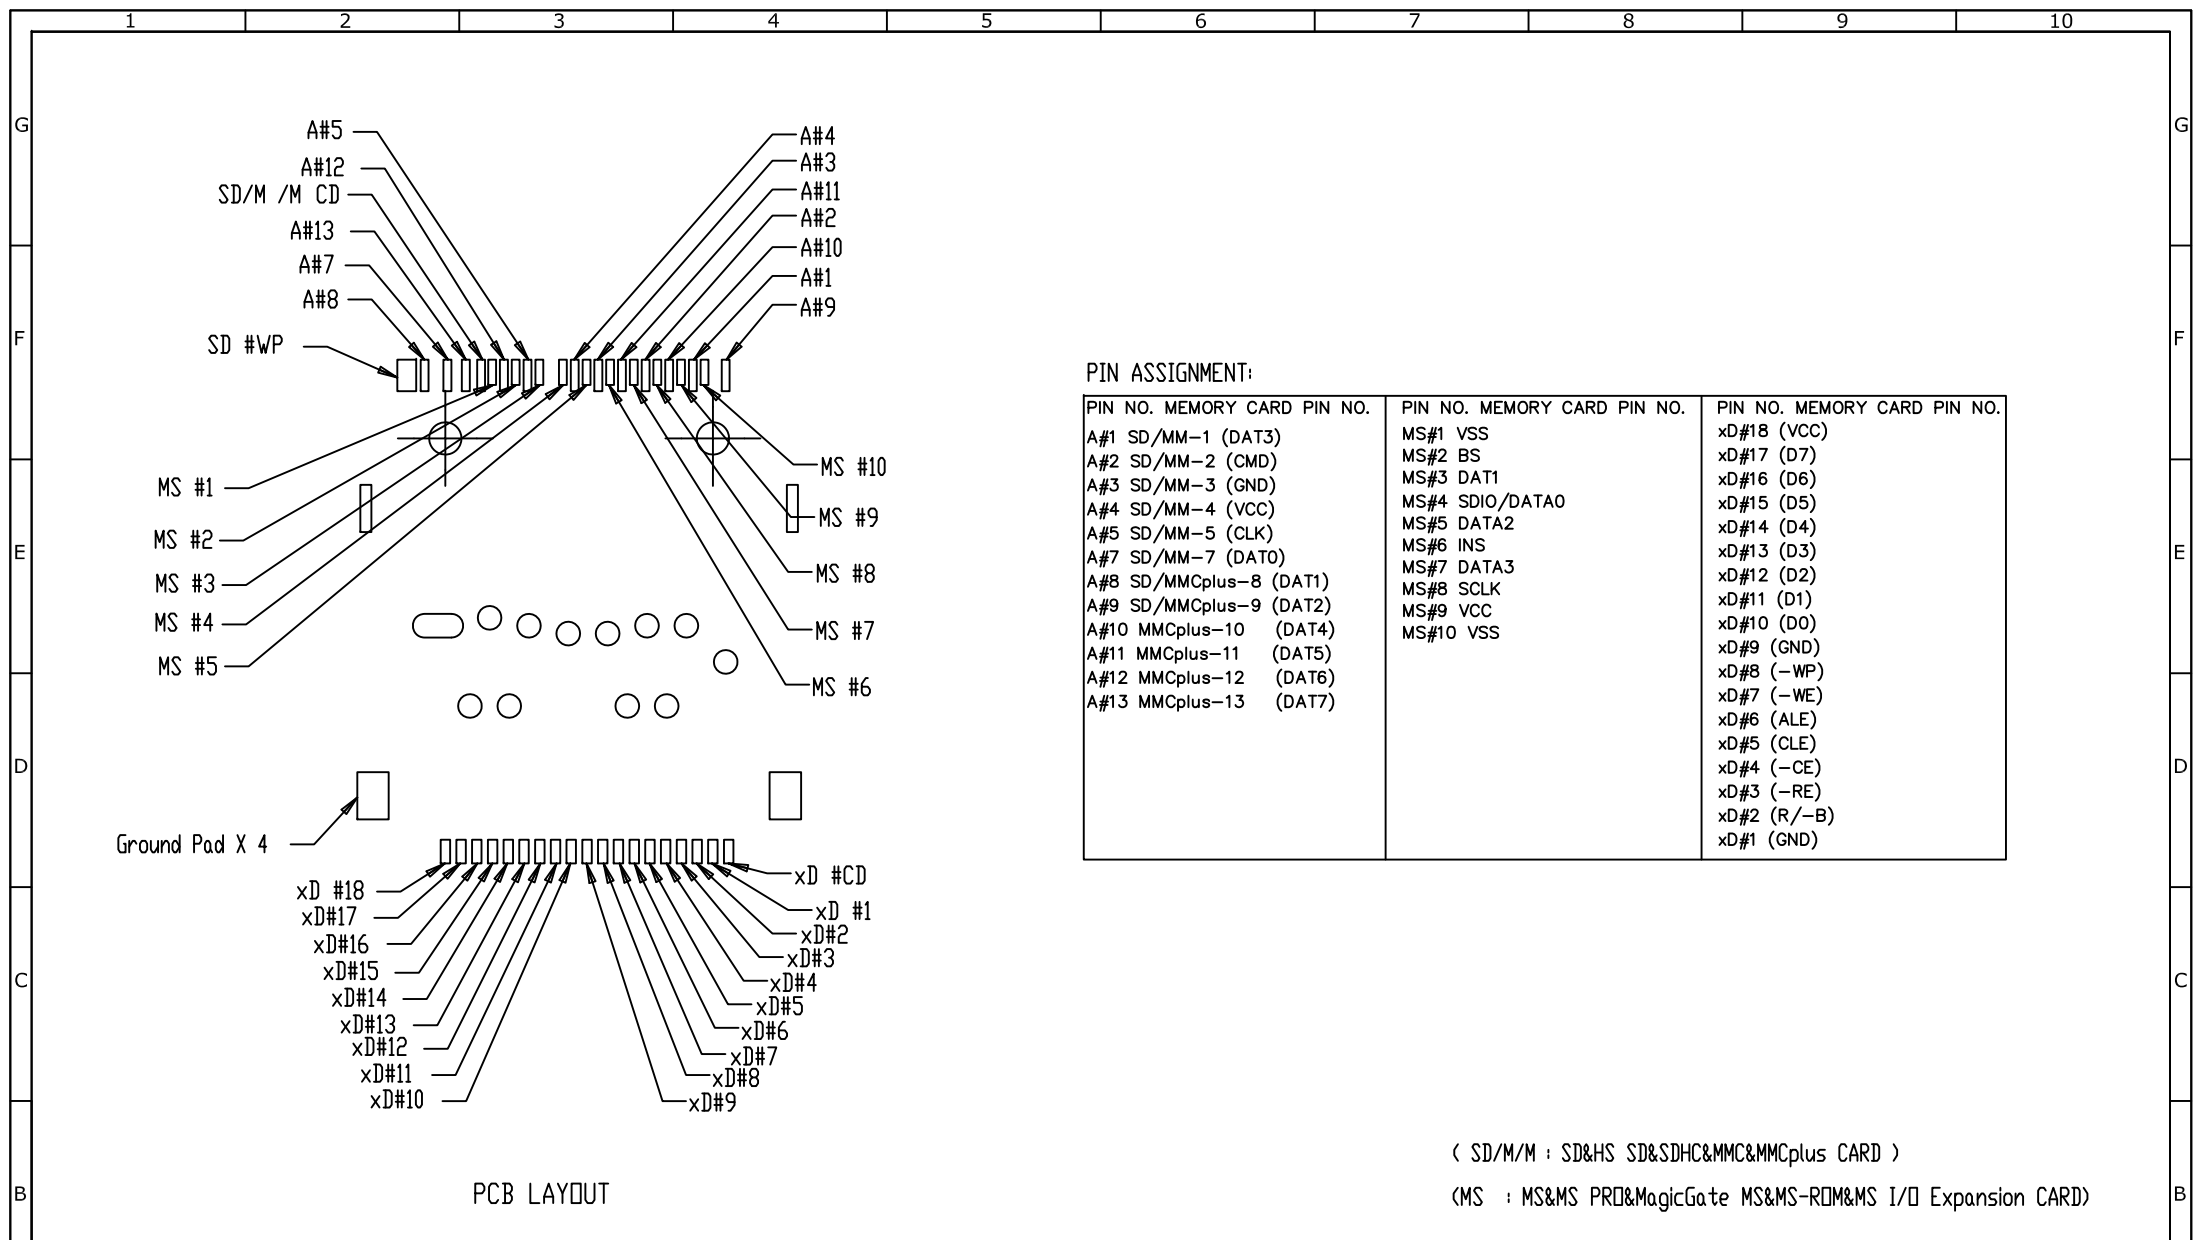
1 2 3 4 5 6 7 8 9 10

G G

F F

E E

D D

C C

B B

A#5
A#12
SD/M /M CD
A#13
A#7
A#8
SD #WP

A#4
A#3
A#11
A#2
A#10
A#1
A#9

MS #1
MS #2
MS #3
MS #4
MS #5

MS #10
MS #9
MS #8
MS #7
MS #6

Ground Pad X 4

xD #CD
xD #1
xD#2
xD#3
xD#4
xD#5
xD#6
xD#7
xD#8
xD#9

xD #18
xD#17
xD#16
xD#15
xD#14
xD#13
xD#12
xD#11
xD#10

PCB LAYOUT

PIN ASSIGNMENT:

| PIN NO. MEMORY CARD PIN NO. | PIN NO. MEMORY CARD PIN NO. | PIN NO. MEMORY CARD PIN NO. |
|---|---|---|
| A#1 SD/MM-1 (DAT3) | MS#1 VSS | xD#18 (VCC) |
| A#2 SD/MM-2 (CMD) | MS#2 BS | xD#17 (D7) |
| A#3 SD/MM-3 (GND) | MS#3 DAT1 | xD#16 (D6) |
| A#4 SD/MM-4 (VCC) | MS#4 SDIO/DATA0 | xD#15 (D5) |
| A#5 SD/MM-5 (CLK) | MS#5 DATA2 | xD#14 (D4) |
| A#7 SD/MM-7 (DAT0) | MS#6 INS | xD#13 (D3) |
| A#8 SD/MMCplus-8 (DAT1) | MS#7 DATA3 | xD#12 (D2) |
| A#9 SD/MMCplus-9 (DAT2) | MS#8 SCLK | xD#11 (D1) |
| A#10 MMCplus-10 (DAT4) | MS#9 VCC | xD#10 (D0) |
| A#11 MMCplus-11 (DAT5) | MS#10 VSS | xD#9 (GND) |
| A#12 MMCplus-12 (DAT6) | | xD#8 (-WP) |
| A#13 MMCplus-13 (DAT7) | | xD#7 (-WE) |
| | | xD#6 (ALE) |
| | | xD#5 (CLE) |
| | | xD#4 (-CE) |
| | | xD#3 (-RE) |
| | | xD#2 (R/-B) |
| | | xD#1 (GND) |

( SD/M/M : SD&HS SD&SDHC&MMC&MMCplus CARD )

(MS : MS&MS PRO&MagicGate MS&MS-ROM&MS I/O Expansion CARD)